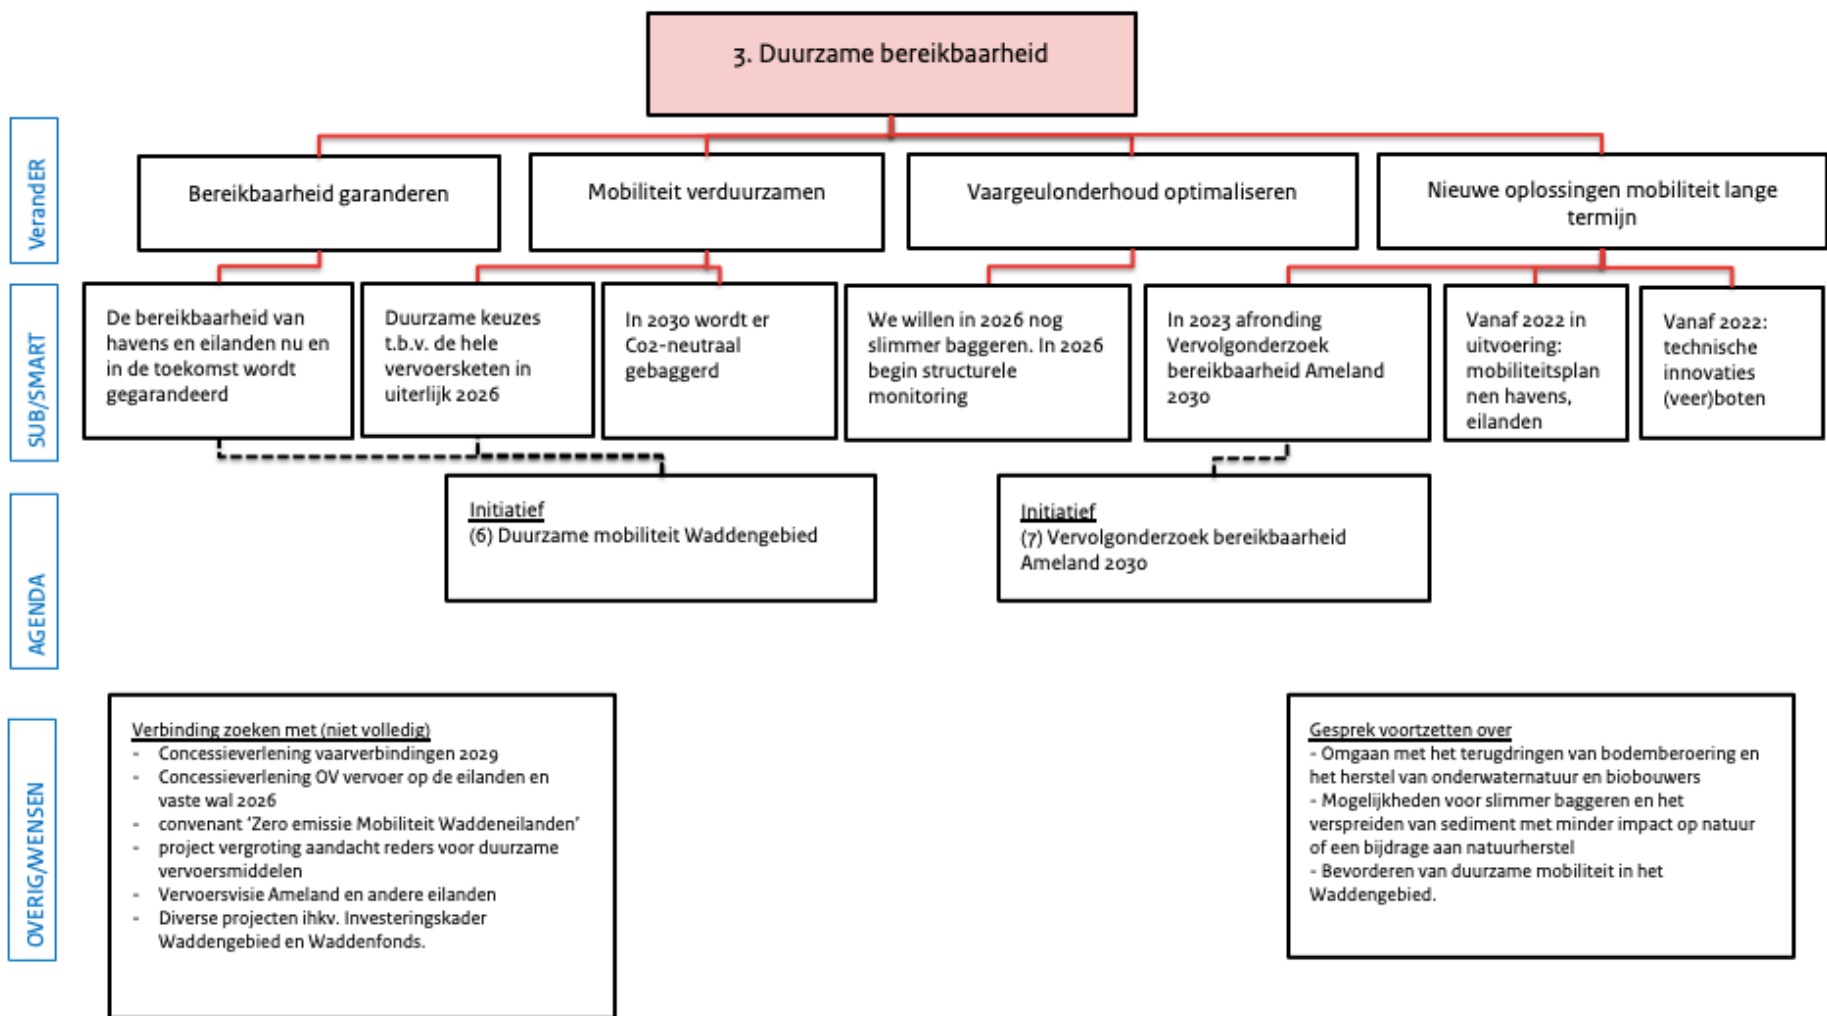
3. Duurzame bereikbaarheid

VeranDER

Bereikbaarheid garanderen

Mobiliteit verduurzamen

Vaargeulonderhoud optimaliseren

Nieuwe oplossingen mobiliteit lange termijn

SUB/SMART

De bereikbaarheid van havens en eilanden nu en in de toekomst wordt gegarandeerd

Duurzame keuzes t.b.v. de hele vervoersketen in uiterlijk 2026

In 2030 wordt er Co2-neutraal gebaggerd

We willen in 2026 nog slimmer baggeren. In 2026 begin structurele monitoring

In 2023 afronding Vervolgonderzoek bereikbaarheid Ameland 2030

Vanaf 2022 in uitvoering: mobiliteitsplannen havens, eilanden

Vanaf 2022: technische innovaties (veer)boten

AGENDA

Initiatief
(6) Duurzame mobiliteit Waddengebied

Initiatief
(7) Vervolgonderzoek bereikbaarheid Ameland 2030

OVERIG/WENSEN

Verbinding zoeken met (niet volledig)
- Concessieverlening vaarverbindingen 2029
- Concessieverlening OV vervoer op de eilanden en vaste wal 2026
- convenant 'Zero emissie Mobiliteit Waddeneilanden'
- project vergroting aandacht reders voor duurzame vervoersmiddelen
- Vervoersvisie Ameland en andere eilanden
- Diverse projecten ihkv. Investeringskader Waddengebied en Waddenfonds.

Gesprek voortzetten over
- Omgaan met het terugdringen van bodemberoering en het herstel van onderwaternatuur en biobouwers
- Mogelijkheden voor slimmer baggeren en het verspreiden van sediment met minder impact op natuur of een bijdrage aan natuurherstel
- Bevorderen van duurzame mobiliteit in het Waddengebied.